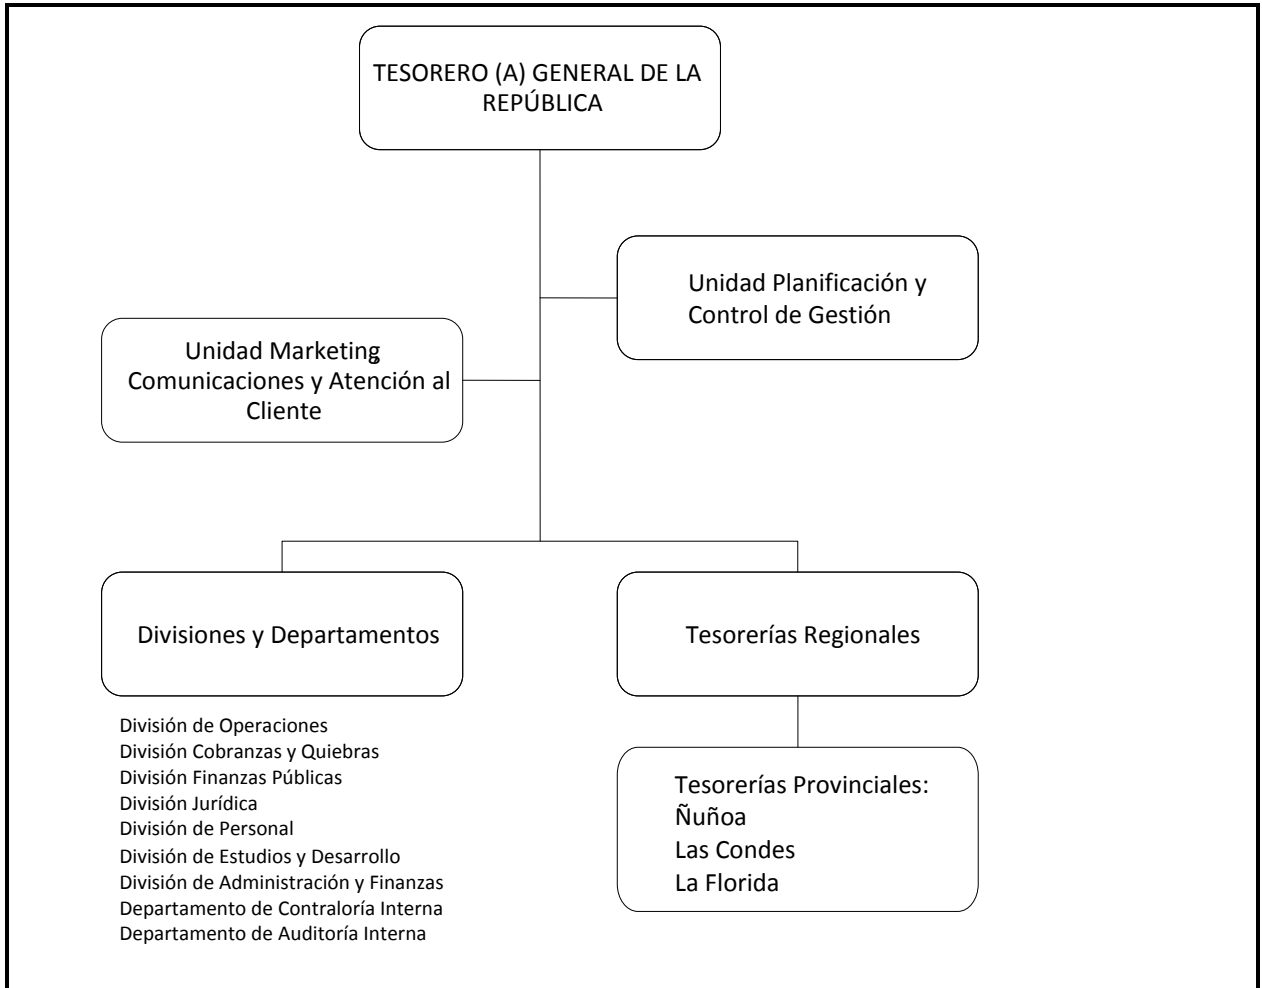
TESORERO (A) GENERAL DE LA REPÚBLICA

Unidad Planificación y Control de Gestión

Unidad Marketing Comunicaciones y Atención al Cliente

Divisiones y Departamentos

Tesorerías Regionales

División de Operaciones
División Cobranzas y Quiebras
División Finanzas Públicas
División Jurídica
División de Personal
División de Estudios y Desarrollo
División de Administración y Finanzas
Departamento de Contraloría Interna
Departamento de Auditoría Interna

Tesorerías Provinciales:
Ñuñoa
Las Condes
La Florida